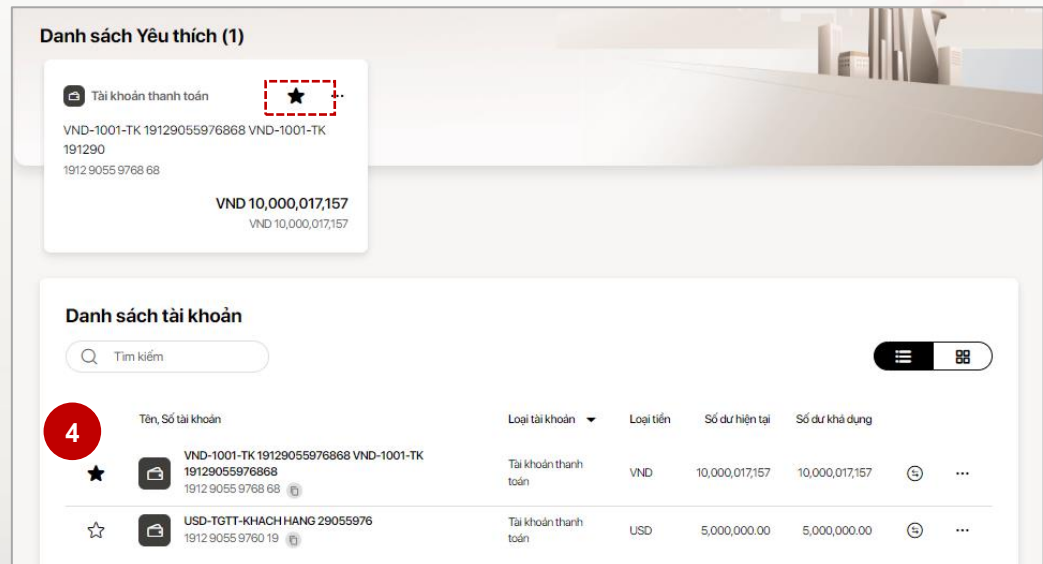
Danh sách Yêu thích (1)

Tài khoản thanh toán

VND-1001-TK 19129055976868 VND-1001-TK 191290

1912 9055 9768 68

VND 10,000,017,157

VND 10,000,017,157

Danh sách tài khoản

Tìm kiếm

4

| | Tên, Số tài khoản | Loại tài khoản | Loại tiền | Số dư hiện tại | Số dư khả dụng | | |
|---|---|---|---|---|---|---|---|
| ★ | VND-1001-TK 19129055976868 VND-1001-TK 19129055976868 1912 9055 9768 68 | Tài khoản thanh toán | VND | 10,000,017,157 | 10,000,017,157 | | ... |
| ☆ | USD-TGTT-KHACH HANG 29055976 1912 9055 9760 19 | Tài khoản thanh toán | USD | 5,000,000.00 | 5,000,000.00 | | ... |